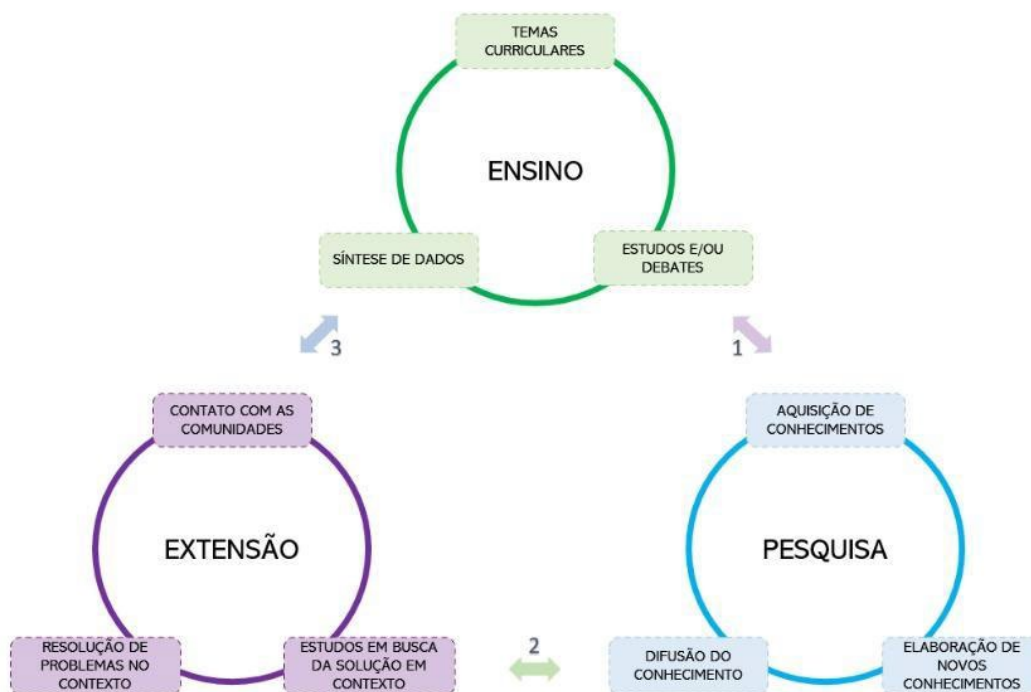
TEMAS CURRICULARES

ENSINO

SÍNTESE DE DADOS

ESTUDOS E/OU DEBATES

3

1

CONTATO COM AS COMUNIDADES

EXTENSÃO

RESOLUÇÃO DE PROBLEMAS NO CONTEXTO

ESTUDOS EM BUSCA DA SOLUÇÃO EM CONTEXTO

2

AQUISIÇÃO DE CONHECIMENTOS

PESQUISA

DIFUSÃO DO CONHECIMENTO

ELABORAÇÃO DE NOVOS CONHECIMENTOS